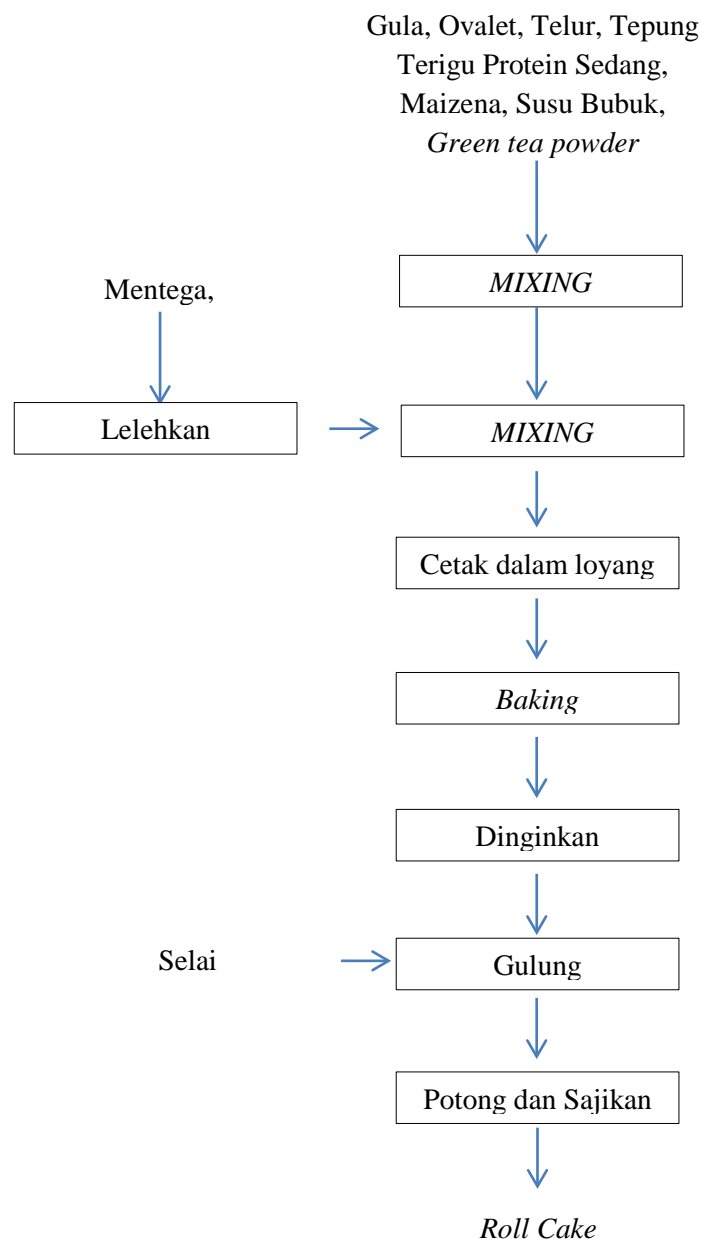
Gula, Ovalet, Telur, Tepung Terigu Protein Sedang, Maizena, Susu Bubuk, *Green tea powder*

*MIXING*

Mentega,

Lelehkan

*MIXING*

Cetak dalam loyang

*Baking*

Dinginkan

Selai

Gulung

Potong dan Sajikan

*Roll Cake*